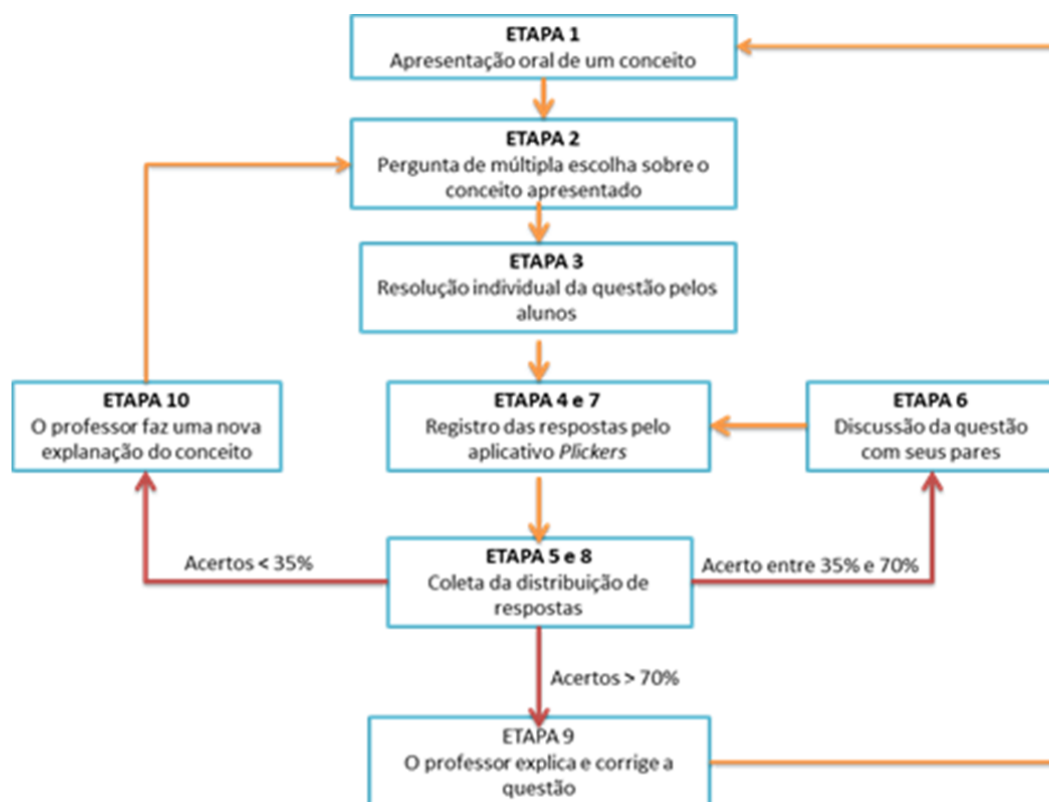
ETAPA 1
Apresentação oral de um conceito

ETAPA 2
Pergunta de múltipla escolha sobre o conceito apresentado

ETAPA 3
Resolução individual da questão pelos alunos

ETAPA 10
O professor faz uma nova explanação do conceito

ETAPA 4 e 7
Registro das respostas pelo aplicativo *Plickers*

ETAPA 6
Discussão da questão com seus pares

Acertos < 35%

ETAPA 5 e 8
Coleta da distribuição de respostas

Acerto entre 35% e 70%

Acertos > 70%

ETAPA 9
O professor explica e corrige a questão